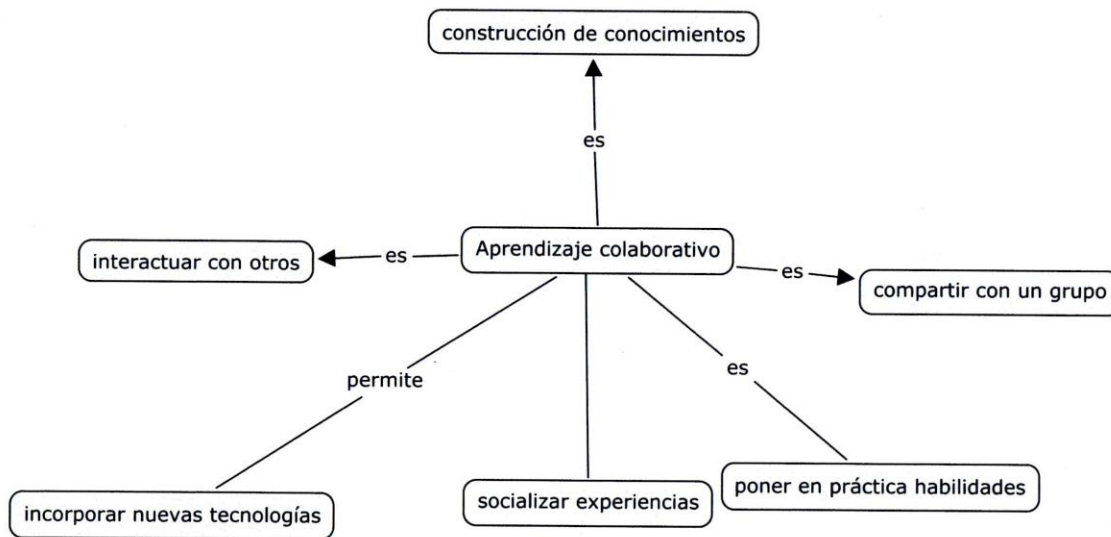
construcción de conocimientos

es

interactuar con otros

es

Aprendizaje colaborativo

es

compartir con un grupo

permite

es

incorporar nuevas tecnologías

socializar experiencias

poner en práctica habilidades